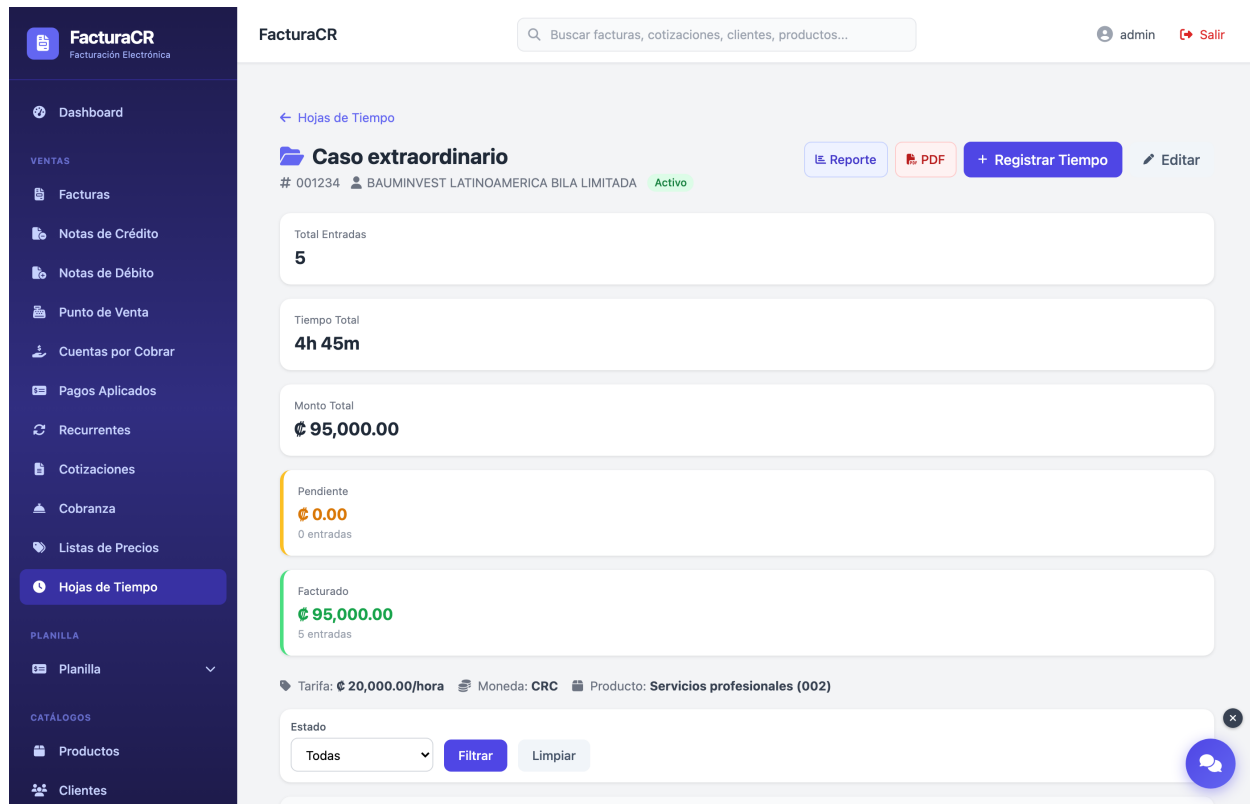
FacturaCR
Facturación Electrónica

Dashboard

VENTAS

Facturas

Notas de Crédito

Notas de Débito

Punto de Venta

Cuentas por Cobrar

Pagos Aplicados

Recurrentes

Cotizaciones

Cobranza

Listas de Precios

Hojas de Tiempo

PLANILLA

Planilla

CATÁLOGOS

Productos

Clientes

FacturaCR

Buscar facturas, cotizaciones, clientes, productos...

admin Salir

← Hojas de Tiempo

Caso extraordinario

# 001234 BAUMINVEST LATINOAMERICA BILA LIMITADA Activo

Reporte PDF + Registrar Tiempo Editar

Total Entradas
5

Tiempo Total
4h 45m

Monto Total
₡ 95,000.00

Pendiente
₡ 0.00
0 entradas

Facturado
₡ 95,000.00
5 entradas

Tarifa: ₡ 20,000.00/hora Moneda: CRC Producto: Servicios profesionales (002)

Estado
Todas Filtrar Limpiar